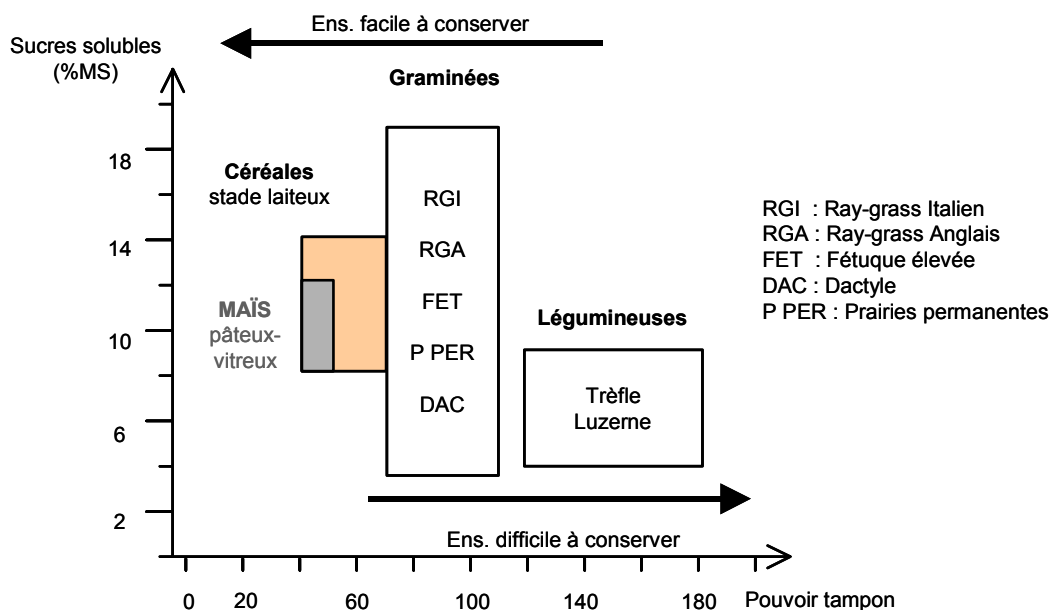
Ens. facile à conserver

Sucres solubles (%MS)

Graminées

18

14

10

6

2

Céréales stade laiteux

MAÏS pâteux-vitreux

RGI
RGA
FET
P PER
DAC

Légumineuses

Trèfle
Luzerne

RGI : Ray-grass Italien
RGA : Ray-grass Anglais
FET : Fétuque élevée
DAC : Dactyle
P PER : Prairies permanentes

Ens. difficile à conserver

0 20 60 100 140 180 Pouvoir tampon